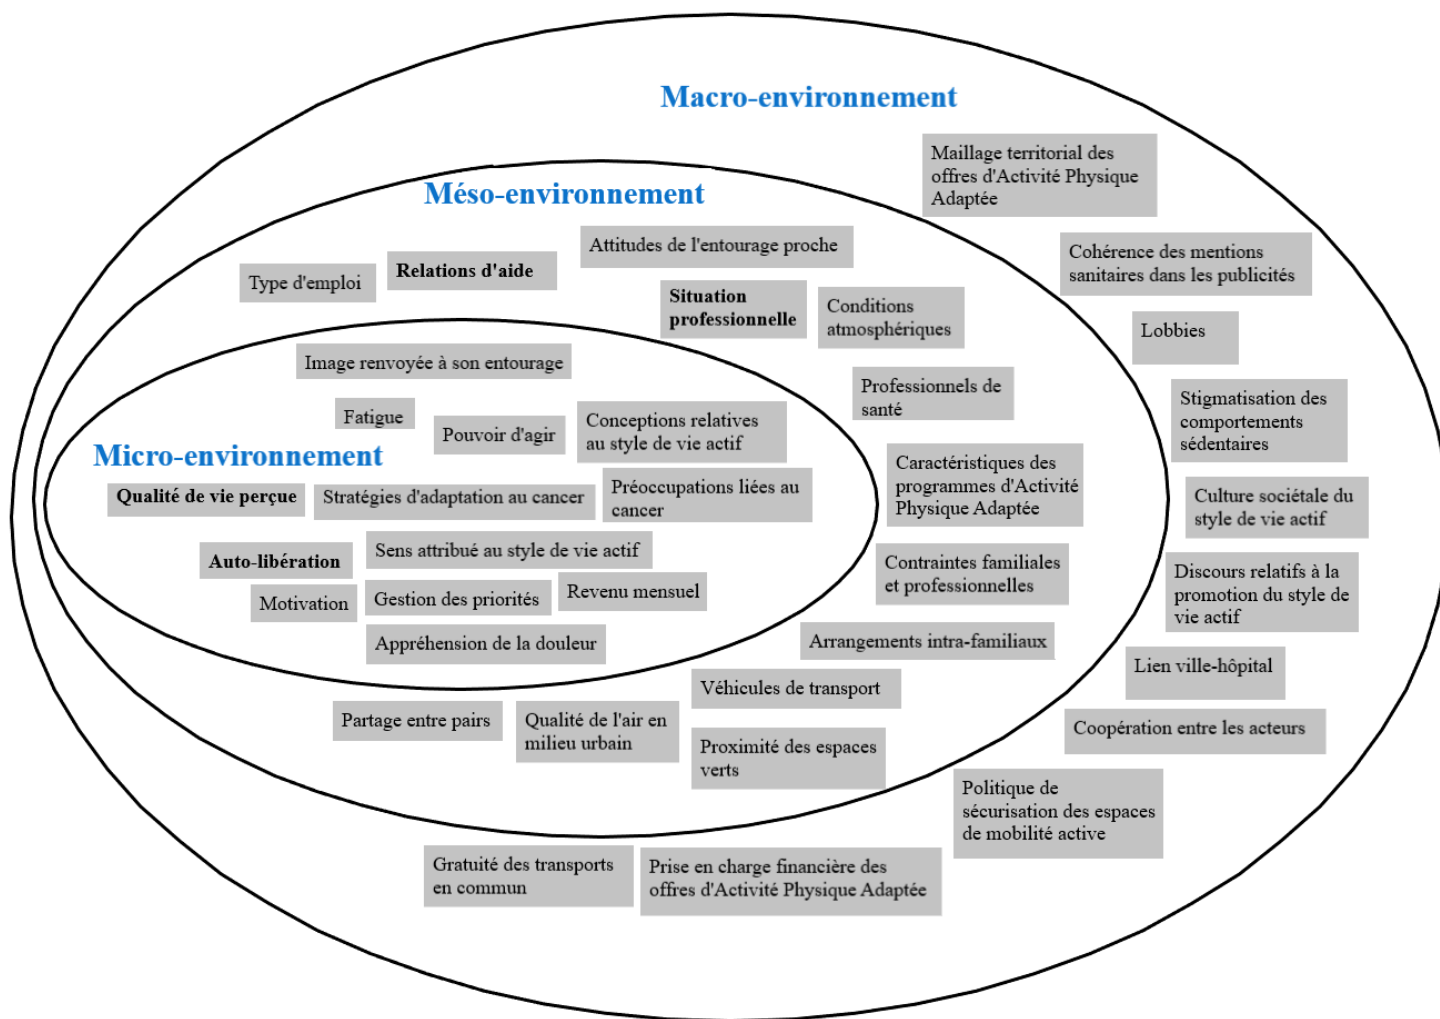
Macro-environnement

Méso-environnement

Maillage territorial des offres d'Activité Physique Adaptée

Attitudes de l'entourage proche

Type d'emploi

Relations d'aide

Cohérence des mentions sanitaires dans les publicités

Situation professionnelle

Conditions atmosphériques

Lobbies

Image renvoyée à son entourage

Professionnels de santé

Stigmatisation des comportements sédentaires

Fatigue

Pouvoir d'agir

Conceptions relatives au style de vie actif

Micro-environnement

Caractéristiques des programmes d'Activité Physique Adaptée

Culture sociétale du style de vie actif

Qualité de vie perçue

Stratégies d'adaptation au cancer

Préoccupations liées au cancer

Sens attribué au style de vie actif

Auto-libération

Contraintes familiales et professionnelles

Discours relatifs à la promotion du style de vie actif

Motivation

Gestion des priorités

Revenu mensuel

Appréhension de la douleur

Arrangements intra-familiaux

Lien ville-hôpital

Véhicules de transport

Partage entre pairs

Qualité de l'air en milieu urbain

Coopération entre les acteurs

Proximité des espaces verts

Politique de sécurisation des espaces de mobilité active

Gratuité des transports en commun

Prise en charge financière des offres d'Activité Physique Adaptée